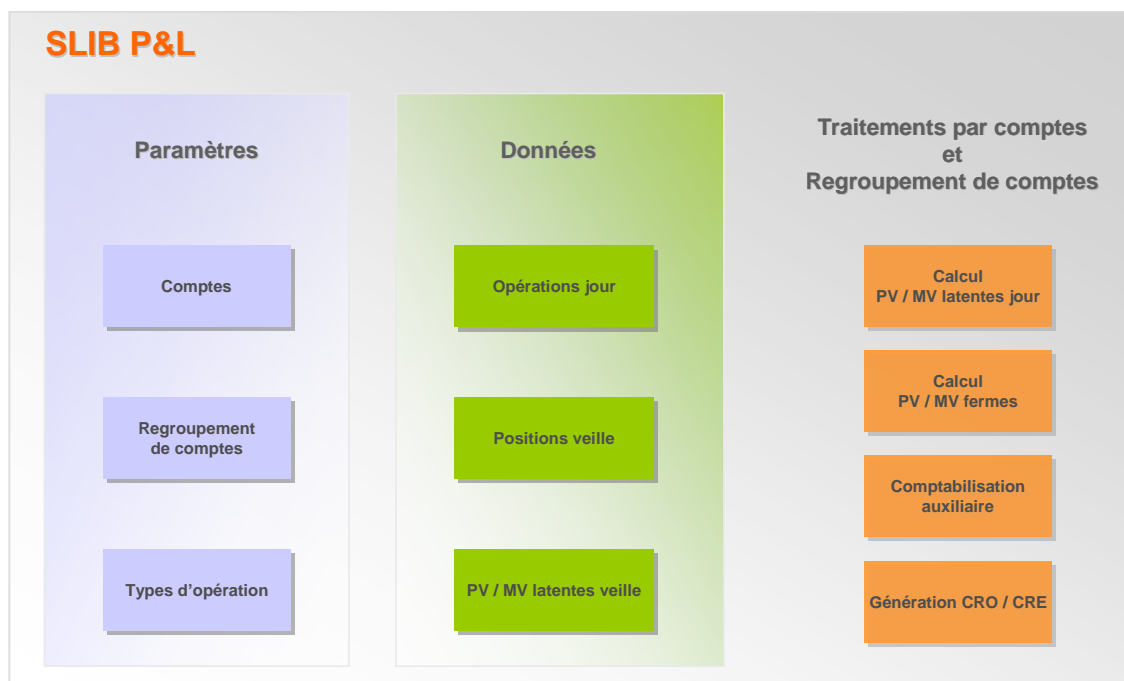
SLIB P&L

Paramètres

Comptes

Regroupement de comptes

Types d’opération

Données

Opérations jour

Positions veille

PV / MV latentes veille

Traitements par comptes et Regroupement de comptes

Calcul PV / MV latentes jour

Calcul PV / MV fermes

Comptabilisation auxiliaire

Génération CRO / CRE